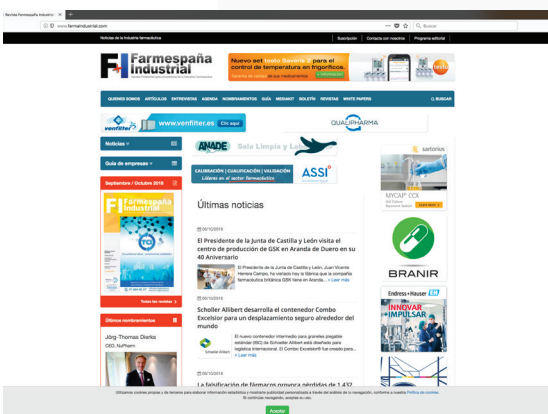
Revista Farmespaña Industria ×
www.farmaindustrial.com
Buscar
Noticias de la Industria farmacéutica
Suscripción | Contacta con nosotros | Programa editorial
Farmespaña Industrial
New set para el control de temperatura en frigoríficos.
testo
QUIENES SOMOS | ARTÍCULOS | ENTREVISTAS | AGENDA | NOMBRAMIENTOS | GUÍA | MEDIAKIT | BOLETÍN | REVISTAS | WHITE PAPERS | BUSCAR
venfilter www.venfilter.es Clic aquí
QUALIPHARMA
Noticias
Guía de empresas
ANADE Sala Limpia y La
Septiembre / Octubre 2018
FI Farmespaña Industrial
CALIBRACIÓN | CUALIFICACIÓN | VALIDACIÓN Líderes en el sector farmacéutico
ASSI
sartorius
MYCAP CCX
Últimas noticias
08/10/2018
El Presidente de la Junta de Castilla y León visita el centro de producción de GSK en Aranda de Duero en su 40 Aniversario
El Presidente de la Junta de Castilla y León, Juan Vicente Herrera Campo, ha visitado hoy la fábrica que la compañía farmacéutica británica GSK tiene en Aranda... » Leer más
BRANIR
Todas las revistas
08/10/2018
Scholler Allibert desarrolla el contenedor Combo Excelsior para un desplazamiento seguro alrededor del mundo
Endress+Hauser
INNOVAR IMPULSAR
Últimos nombramientos
Jörg-Thomas Dierks
CEO, NuPharm
El nuevo contenedor intermedio para graneles plegable estándar (IBC) de Schoeller Allibert está diseñado para logística internacional. El Combo Excelsior® fue creado para... » Leer más
08/10/2018
La falsificación de fármacos provoca pérdidas de 1.432
Utilizamos cookies propias y de terceros para obtener información estadística y mostrarte publicidad personalizada a través del análisis de tu navegación, conforme a nuestra Política de cookies. Si continúas navegando, aceptas su uso.
Aceptar